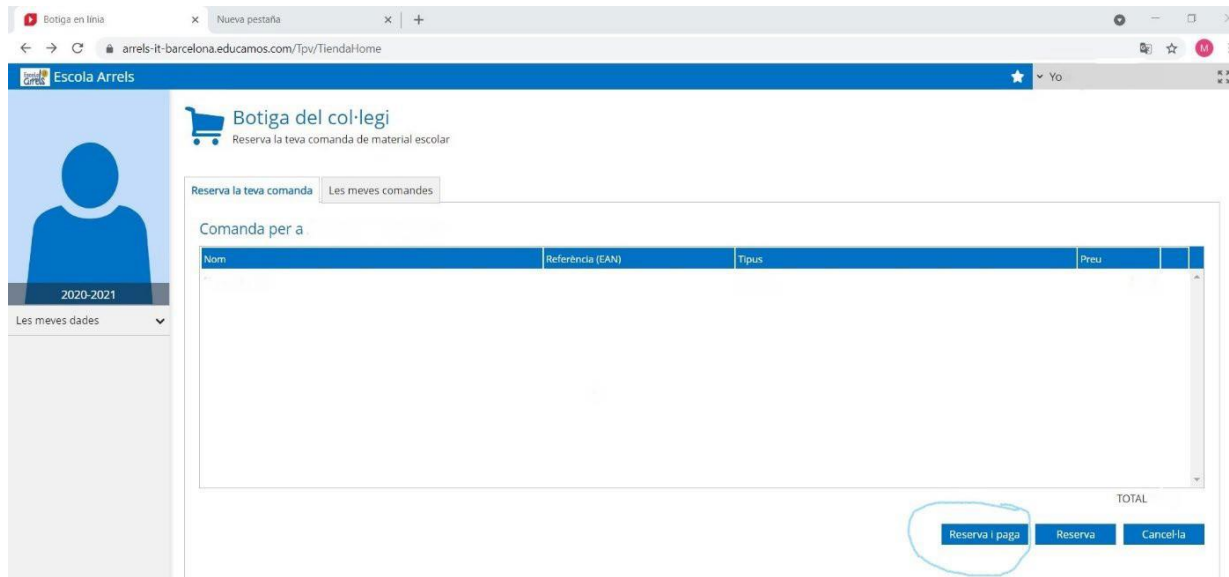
Botiga en línia
Nueva pestaña
arrels-it-barcelona.educamos.com/Tpv/TiendaHome
M
Escola Arrels
Yo

2020-2021
Les meves dades

Botiga del col·legi
Reserva la teva comanda de material escolar

Reserva la teva comanda
Les meves comandes

Comanda per a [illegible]

| Nom | Referència (EAN) | Tipus | Preu |
|---|---|---|---|
| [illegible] | | | |

TOTAL

Reserva i paga
Reserva
Cancel·la